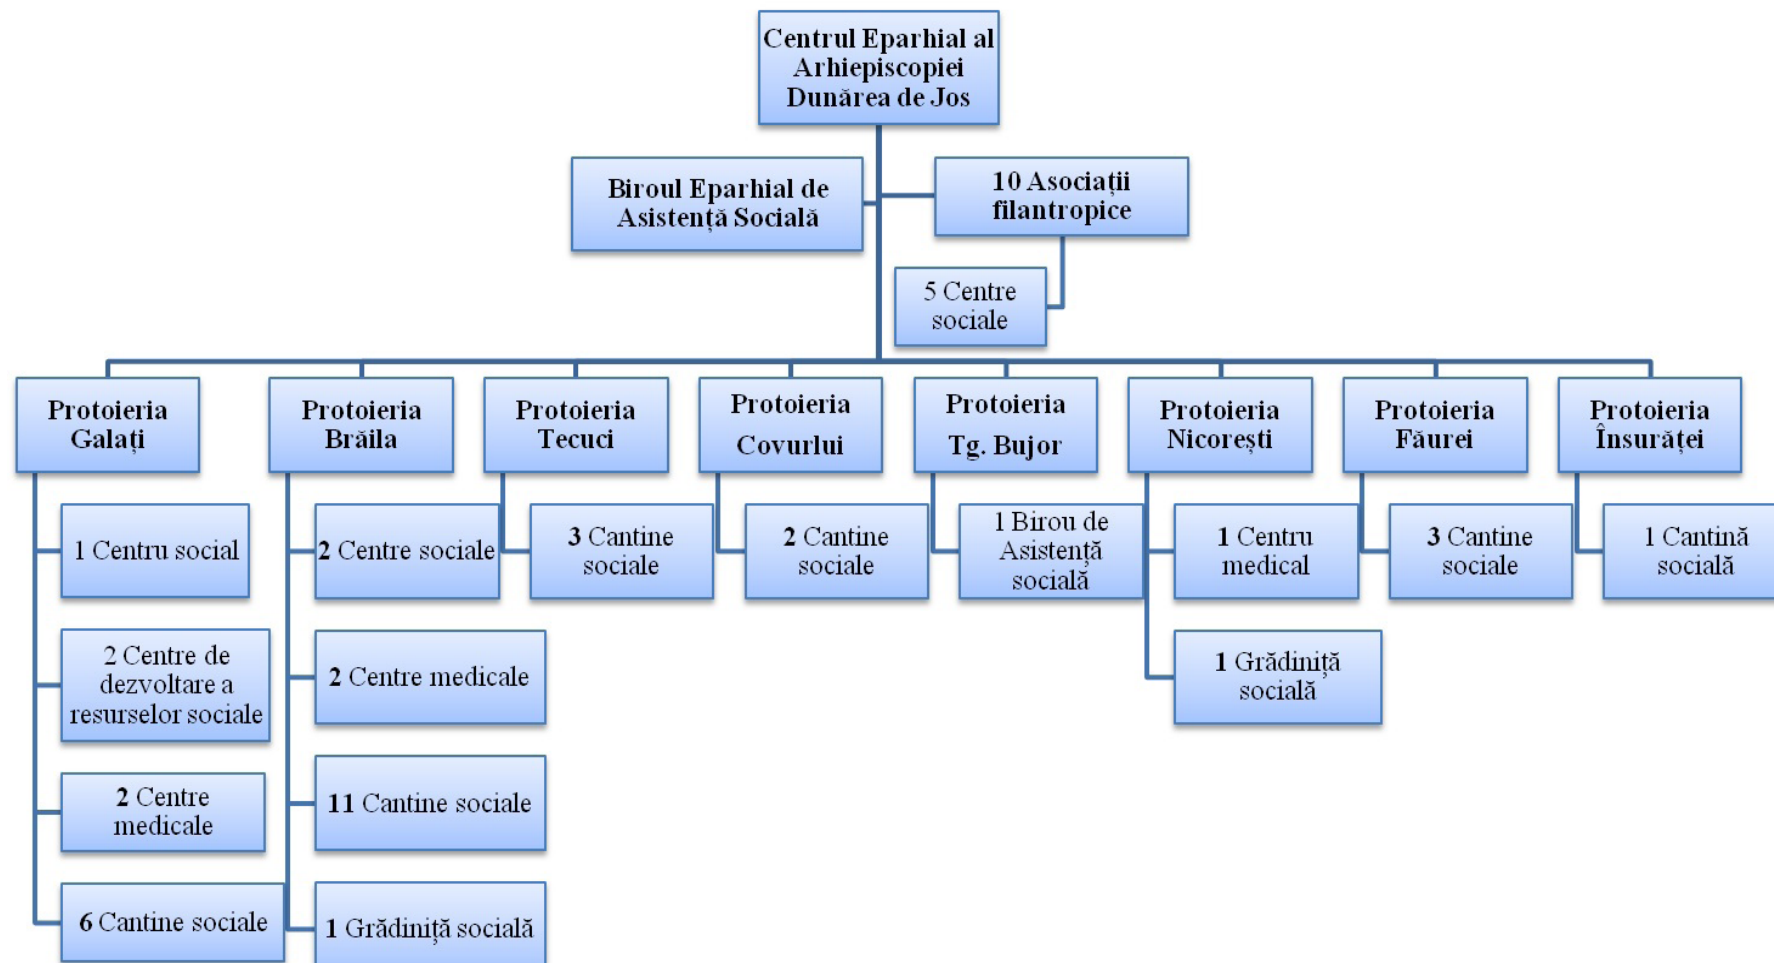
Centrul Eparhial al Arhiepiscopiei Dunărea de Jos

Biroul Eparhial de Asistență Socială

10 Asociații filantropice

5 Centre sociale

Protoieria Galați

1 Centru social

2 Centre de dezvoltare a resurselor sociale

2 Centre medicale

6 Cantine sociale

Protoieria Brăila

2 Centre sociale

2 Centre medicale

11 Cantine sociale

1 Grădiniță socială

Protoieria Tecuci

3 Cantine sociale

Protoieria Covurlui

2 Cantine sociale

Protoieria Tg. Bujor

1 Birou de Asistență socială

Protoieria Nicorești

1 Centru medical

1 Grădiniță socială

Protoieria Făurei

3 Cantine sociale

Protoieria Însurăței

1 Cantină socială